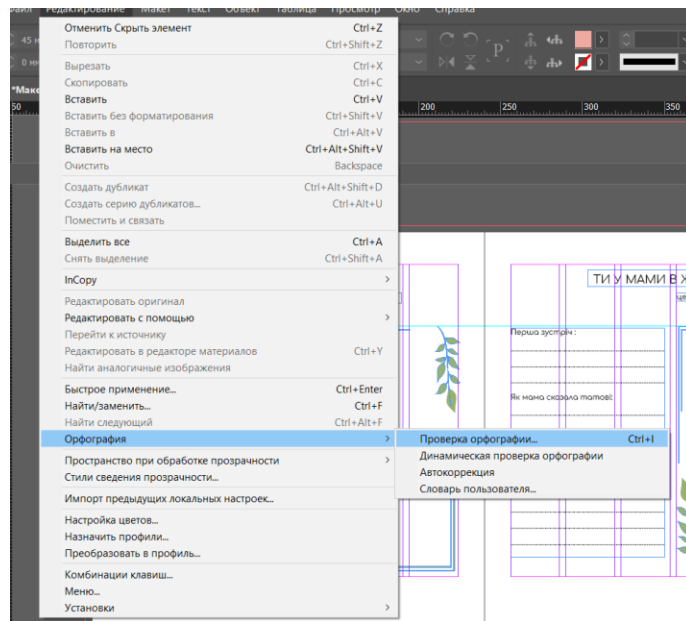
Файл Редактирование Макет Текст Объект Таблица Просмотр Окно Справка

Отменить Скрыть элемент Ctrl+Z
Повторить Ctrl+Shift+Z
Вырезать Ctrl+X
Скопировать Ctrl+C
Вставить Ctrl+V
Вставить без форматирования Ctrl+Shift+V
Вставить в Ctrl+Alt+V
Вставить на место Ctrl+Alt+Shift+V
Очистить Backspace
Создать дубликат Ctrl+Alt+Shift+D
Создать серию дубликатов... Ctrl+Alt+U
Поместить и связать
Выделить все Ctrl+A
Снять выделение Ctrl+Shift+A
InCopy
Редактировать оригинал
Редактировать с помощью
Перейти к источнику
Редактировать в редакторе материалов Ctrl+Y
Найти аналогичные изображения
Быстрое применение... Ctrl+Enter
Найти/заменить... Ctrl+F
Найти следующий Ctrl+Alt+F
Орфография
Пространство при обработке прозрачности
Стили сведения прозрачности...
Импорт предыдущих локальных настроек...
Настройка цветов...
Назначить профили...
Преобразовать в профиль...
Комбинации клавиш...
Меню...
Установки

Проверка орфографии... Ctrl+I
Динамическая проверка орфографии
Автокоррекция
Словарь пользователя...

*Маке
50
200
250
300
ТИ У МАМИ В Х
Перша зустріч :
Як мама сказала татові: